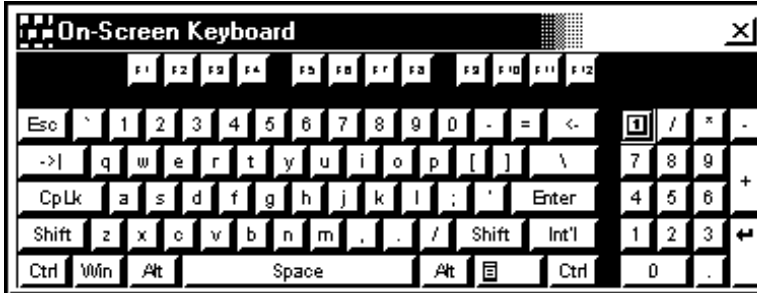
On-Screen Keyboard

×

F1 F2 F3 F4 F5 F6 F7 F8 F9 F10 F11 F12

Esc ` 1 2 3 4 5 6 7 8 9 0 - = <-

->| q w e r t y u i o p [ ] \

CpLk a s d f g h j k l ; ' Enter

Shift z x c v b n m , . / Shift Int'l

Ctrl Win Alt Space Alt Ctrl

1 / * -

7 8 9 +

4 5 6

1 2 3

0 .